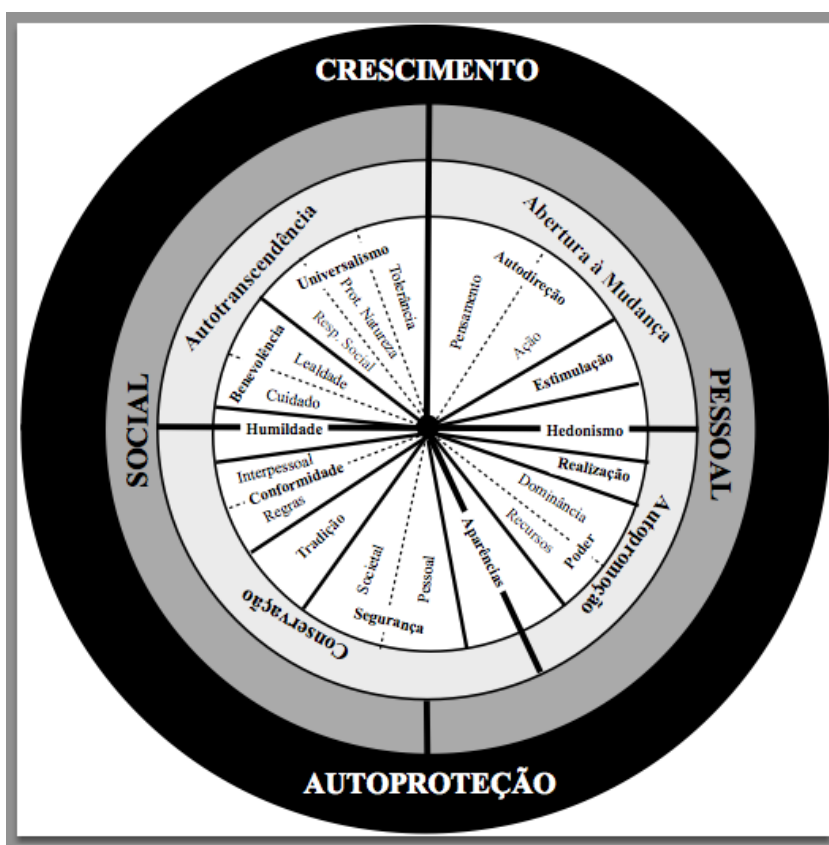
CRESCIMENTO

SOCIAL

PESSOAL

AUTOPROTEÇÃO

Autotranscendência

Abertura à Mudança

Autopromoção

Conservação

Universalismo

Tolerância

Prot. Natureza

Resp. Social

Benevolência

Lealdade

Cuidado

Humildade

Autodireção

Pensamento

Ação

Estimulação

Hedonismo

Realização

Dominância

Recursos

Poder

Aparências

Pessoal

Societal

Segurança

Tradição

Interpessoal

Conformidade

Regras